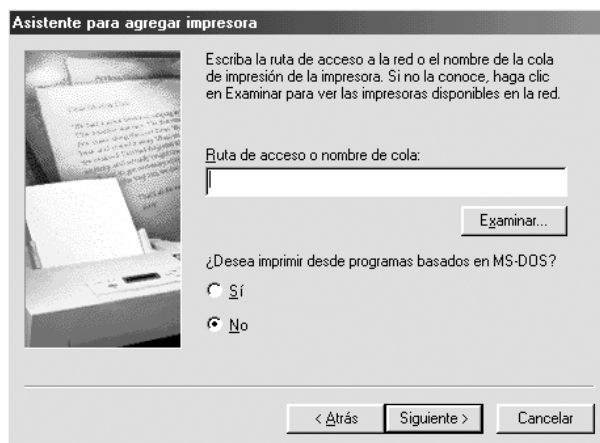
Asistente para agregar impresora

Escriba la ruta de acceso a la red o el nombre de la cola de impresión de la impresora. Si no la conoce, haga clic en Examinar para ver las impresoras disponibles en la red.

Ruta de acceso o nombre de cola:

Examinar...

¿Desea imprimir desde programas basados en MS-DOS?

Sí

No

< Atrás

Siguiente >

Cancelar